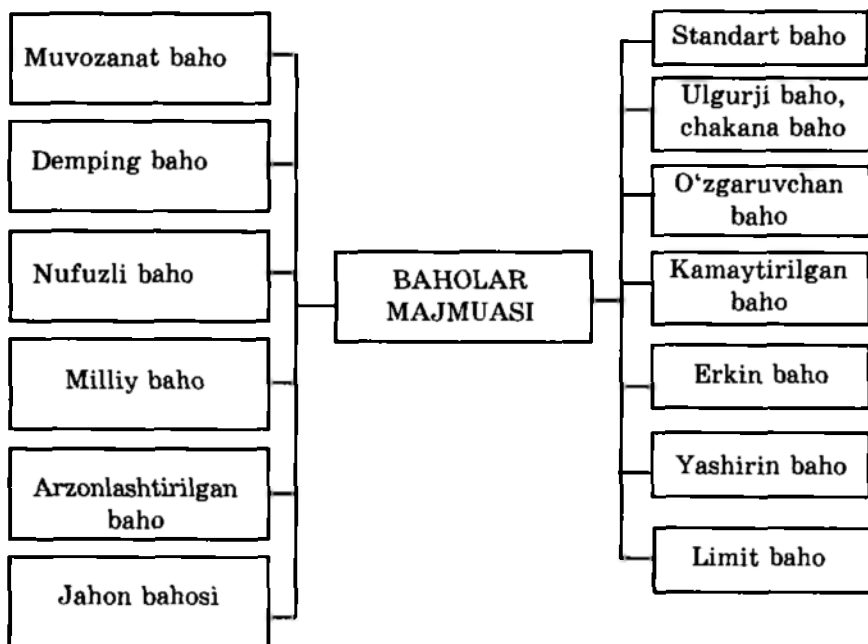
Muvozanat baho

Demping baho

Nufuzli baho

Milliy baho

Arzonlashtirilgan baho

Jahon bahosi

BAHOLAR MAJMUASI

Standart baho

Ulgurji baho, chakana baho

O‘zgaruvchan baho

Kamaytirilgan baho

Erkin baho

Yashirin baho

Limit baho